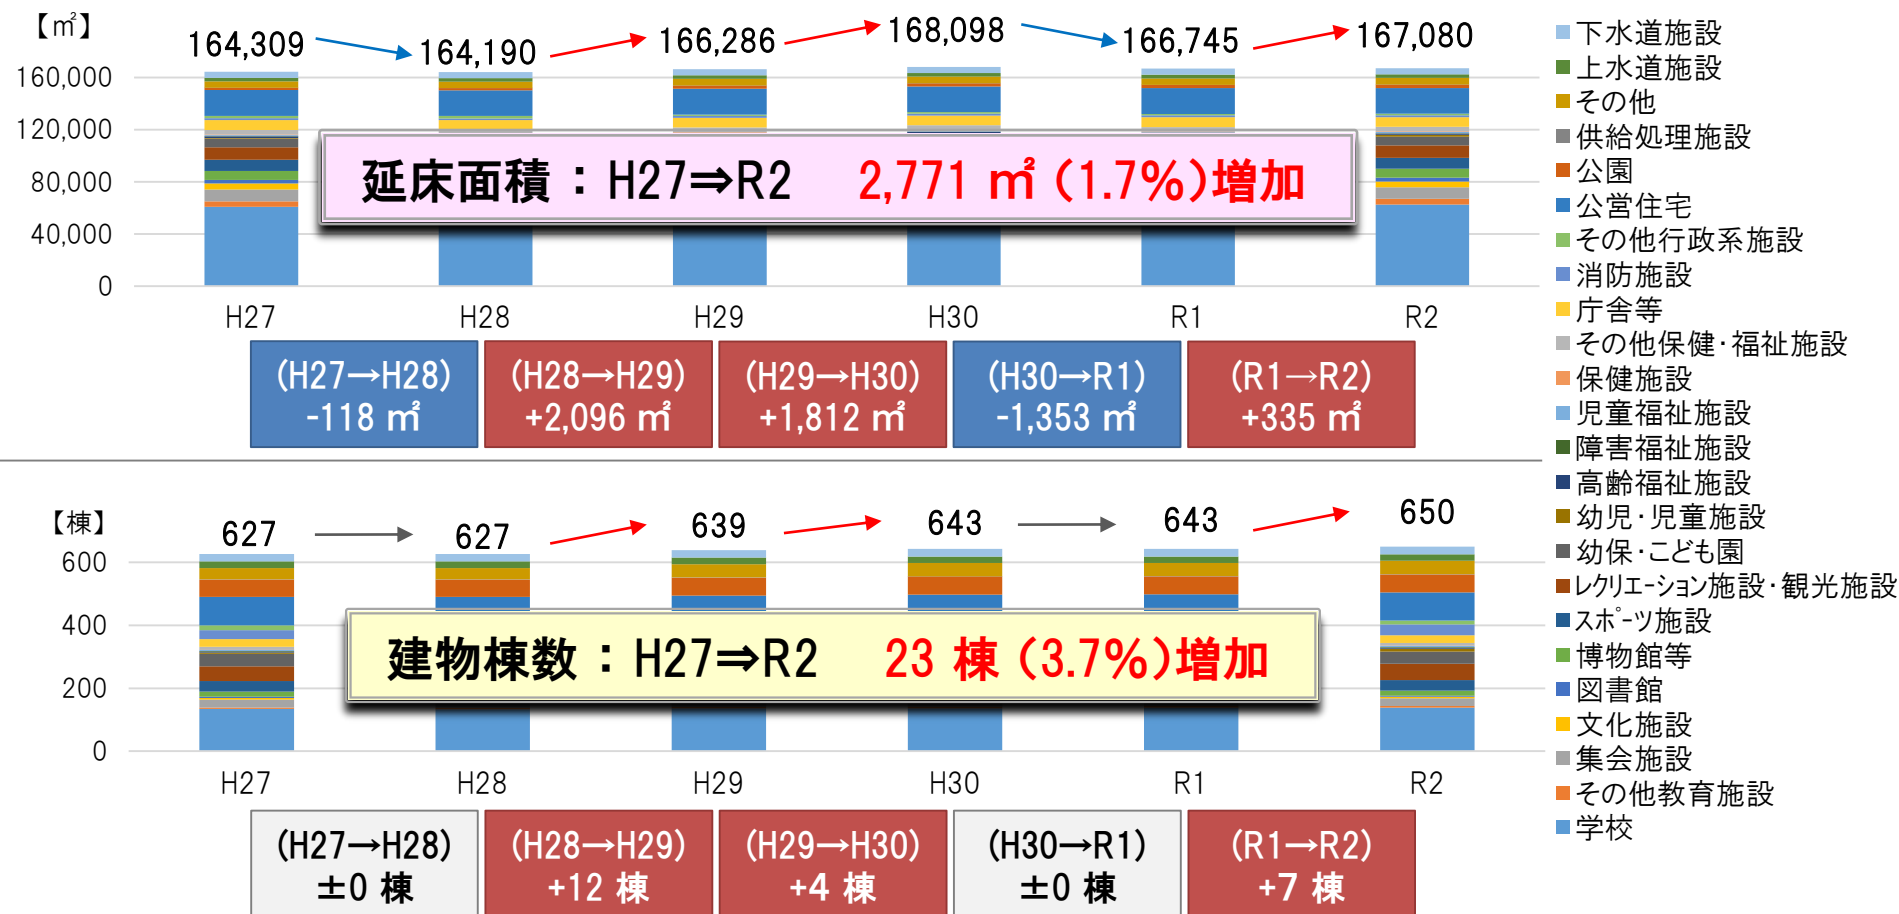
【㎡】

164,309 164,190 166,286 168,098 166,745 167,080

160,000
120,000
80,000
40,000
0

延床面積 ：H27⇒R2　2,771 ㎡（1.7%）増加

H27 H28 H29 H30 R1 R2

| (H27→H28) -118 ㎡ | (H28→H29) +2,096 ㎡ | (H29→H30) +1,812 ㎡ | (H30→R1) -1,353 ㎡ | (R1→R2) +335 ㎡ |
|---|---|---|---|---|

【棟】

627 627 639 643 643 650

600
400
200
0

建物棟数 ：H27⇒R2　23 棟（3.7%）増加

H27 H28 H29 H30 R1 R2

| (H27→H28) ±0 棟 | (H28→H29) +12 棟 | (H29→H30) +4 棟 | (H30→R1) ±0 棟 | (R1→R2) +7 棟 |
|---|---|---|---|---|

下水道施設
上水道施設
その他
供給処理施設
公園
公営住宅
その他行政系施設
消防施設
庁舎等
その他保健･福祉施設
保健施設
児童福祉施設
障害福祉施設
高齢福祉施設
幼児･児童施設
幼保･こども園
ﾚｸﾘｴｰｼｮﾝ施設･観光施設
ｽﾎﾟｰﾂ施設
博物館等
図書館
文化施設
集会施設
その他教育施設
学校